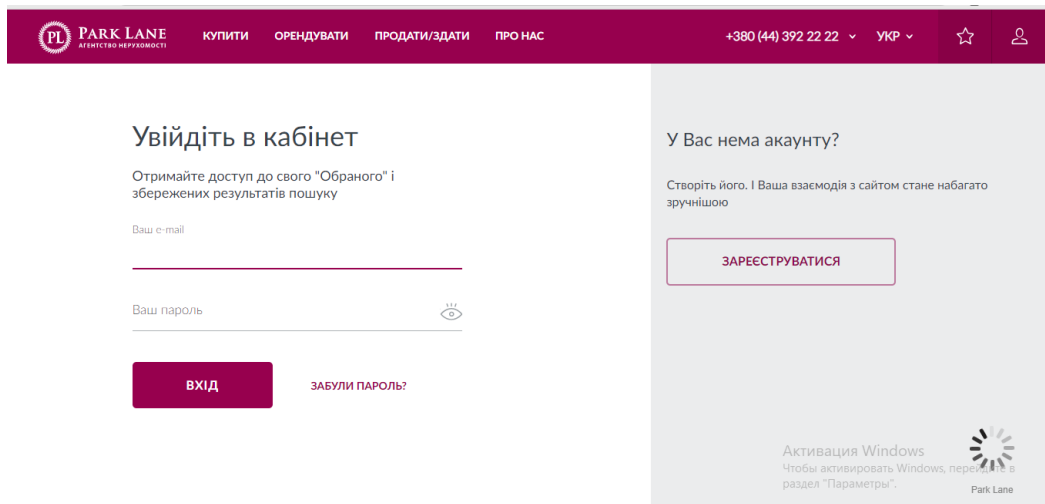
PL PARK LANE
АГЕНТСТВО НЕРУХОМОСТІ

КУПИТИ ОРЕНДУВАТИ ПРОДАТИ/ЗДАТИ ПРО НАС

+380 (44) 392 22 22 УКР

Увійдіть в кабінет

Отримайте доступ до свого "Обраного" і збережених результатів пошуку

Ваш e-mail

Ваш пароль

ВХІД

ЗАБУЛИ ПАРОЛЬ?

У Вас нема акаунту?

Створіть його. І Ваша взаємодія з сайтом стане набагато зручнішою

ЗАРЕЄСТРУВАТИСЯ

Активация Windows
Чтобы активировать Windows, перейдите в раздел "Параметры".

Park Lane